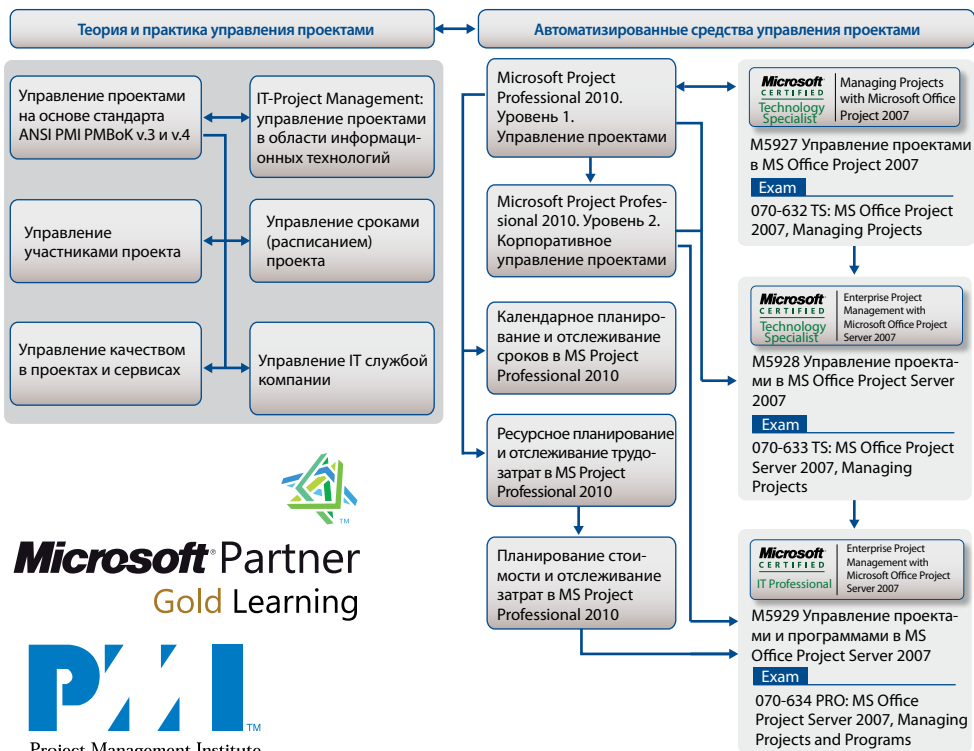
Теория и практика управления проектами

Автоматизированные средства управления проектами

Управление проектами на основе стандарта ANSI PMI PMBoK v.3 и v.4

IT-Project Management: управление проектами в области информационных технологий

Управление участниками проекта

Управление сроками (расписанием) проекта

Управление качеством в проектах и сервисах

Управление IT службой компании

™

Microsoft® Partner
Gold Learning

PMI

™

Project Management Institute

Microsoft Project Professional 2010. Уровень 1. Управление проектами

Microsoft Project Professional 2010. Уровень 2. Корпоративное управление проектами

Календарное планирование и отслеживание сроков в MS Project Professional 2010

Ресурсное планирование и отслеживание трудозатрат в MS Project Professional 2010

Планирование стоимости и отслеживание затрат в MS Project Professional 2010

Microsoft CERTIFIED Technology Specialist

Managing Projects with Microsoft Office Project 2007

M5927 Управление проектами в MS Office Project 2007

Exam

070-632 TS: MS Office Project 2007, Managing Projects

Microsoft CERTIFIED Technology Specialist

Enterprise Project Management with Microsoft Office Project Server 2007

M5928 Управление проектами в MS Office Project Server 2007

Exam

070-633 TS: MS Office Project Server 2007, Managing Projects

Microsoft CERTIFIED IT Professional

Enterprise Project Management with Microsoft Office Project Server 2007

M5929 Управление проектами и программами в MS Office Project Server 2007

Exam

070-634 PRO: MS Office Project Server 2007, Managing Projects and Programs